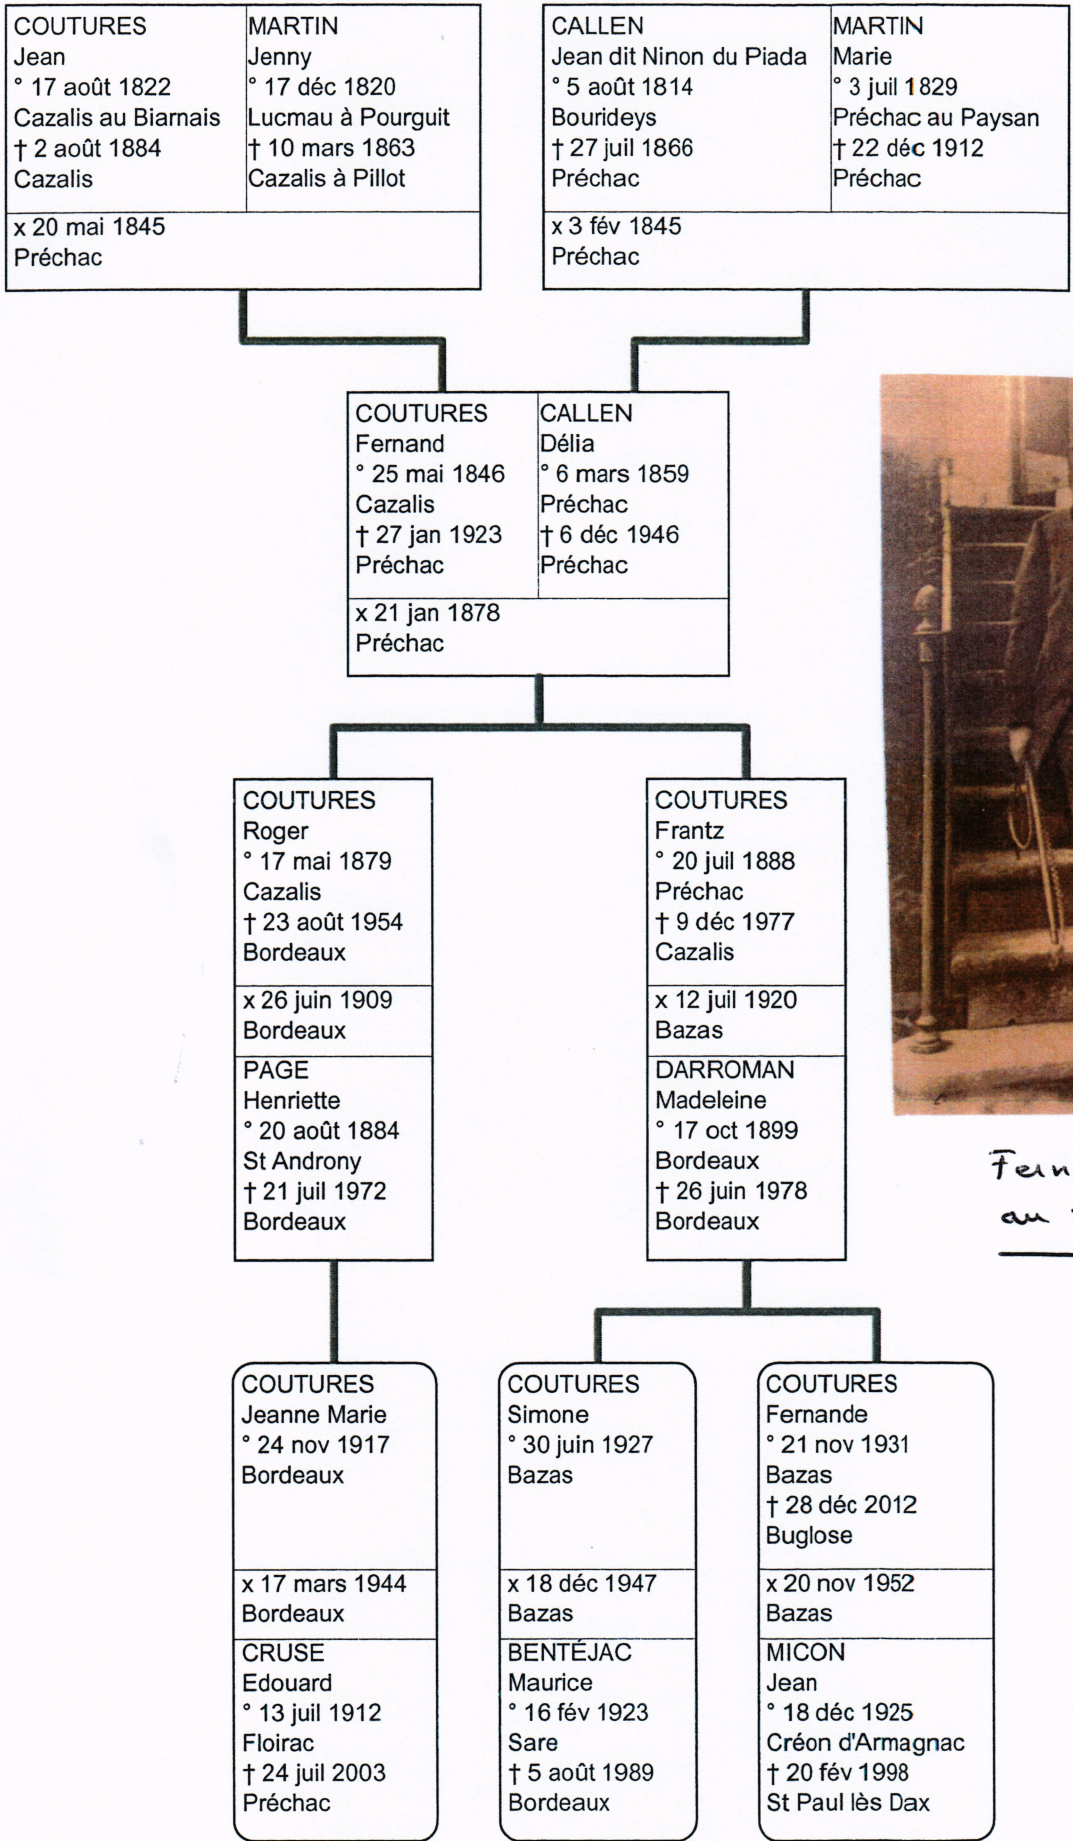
COUTURES
Jean
° 17 août 1822
Cazalis au Biarnais
† 2 août 1884
Cazalis

MARTIN
Jenny
° 17 déc 1820
Lucmau à Pourguit
† 10 mars 1863
Cazalis à Pillot

x 20 mai 1845
Préchac

CALLEN
Jean dit Ninon du Piada
° 5 août 1814
Bourideys
† 27 juil 1866
Préchac

MARTIN
Marie
° 3 juil 1829
Préchac au Paysan
† 22 déc 1912
Préchac

x 3 fév 1845
Préchac

COUTURES
Fernand
° 25 mai 1846
Cazalis
† 27 jan 1923
Préchac

CALLEN
Délia
° 6 mars 1859
Préchac
† 6 déc 1946
Préchac

x 21 jan 1878
Préchac

COUTURES
Roger
° 17 mai 1879
Cazalis
† 23 août 1954
Bordeaux

x 26 juin 1909
Bordeaux

PAGE
Henriette
° 20 août 1884
St Androny
† 21 juil 1972
Bordeaux

COUTURES
Frantz
° 20 juil 1888
Préchac
† 9 déc 1977
Cazalis

x 12 juil 1920
Bazas

DARROMAN
Madeleine
° 17 oct 1899
Bordeaux
† 26 juin 1978
Bordeaux

Fern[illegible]
au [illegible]

COUTURES
Jeanne Marie
° 24 nov 1917
Bordeaux

x 17 mars 1944
Bordeaux

CRUSE
Edouard
° 13 juil 1912
Floirac
† 24 juil 2003
Préchac

COUTURES
Simone
° 30 juin 1927
Bazas

x 18 déc 1947
Bazas

BENTÉJAC
Maurice
° 16 fév 1923
Sare
† 5 août 1989
Bordeaux

COUTURES
Fernande
° 21 nov 1931
Bazas
† 28 déc 2012
Buglose

x 20 nov 1952
Bazas

MICON
Jean
° 18 déc 1925
Créon d'Armagnac
† 20 fév 1998
St Paul lès Dax